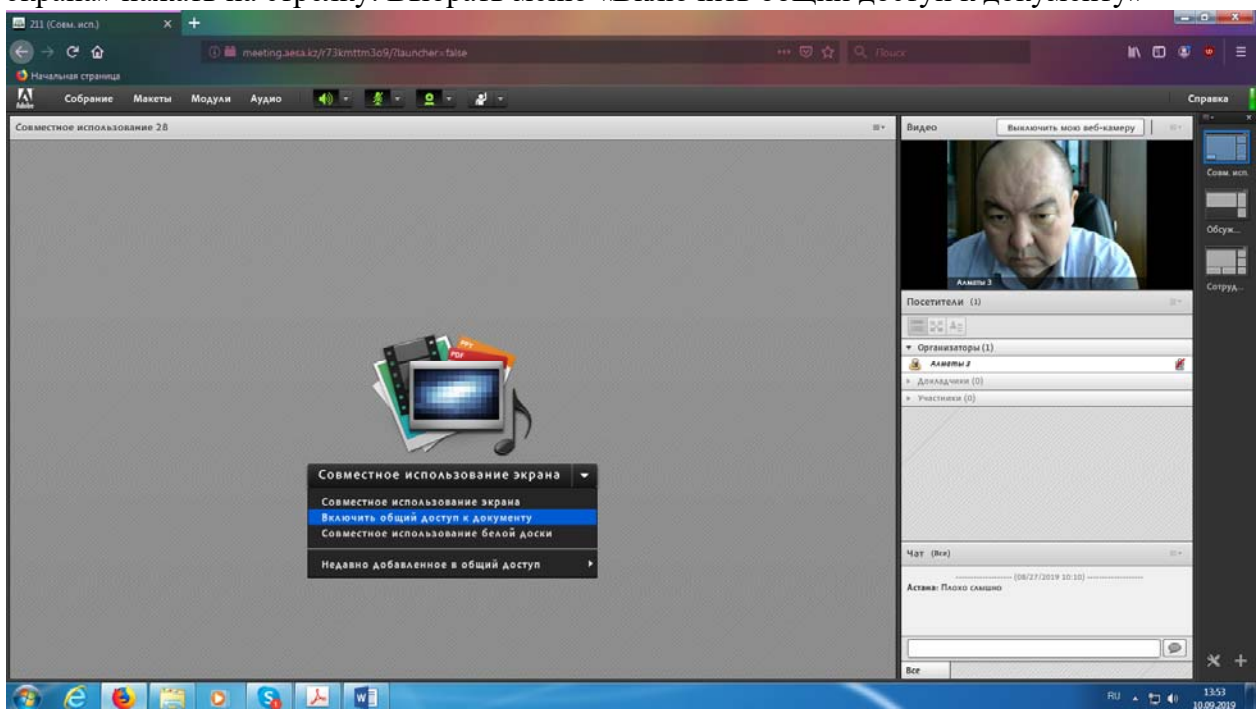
экрана» нажать на стрелку. Выбрать меню «Включить общий доступ к документу»

211 (Совм. исп.)

meeting.aesa.kz/r73kmttm3o9/?launcher=false

Поиск

Начальная страница

Собрание Макеты Модули Аудио

Справка

Совместное использование 28

Видео

Выключить мою веб-камеру

Алматы 3

Совм. исп.

Обсуж...

Сотруд...

Посетители (1)

Организаторы (1)

Алматы 3

Докладчики (0)

Участники (0)

Совместное использование экрана

Совместное использование экрана

Включить общий доступ к документу

Совместное использование белой доски

Недавно добавленное в общий доступ

Чат (Все)

(08/27/2019 10:10)

Астана: Плохо слышно

Все

RU

13:53
10.09.2019